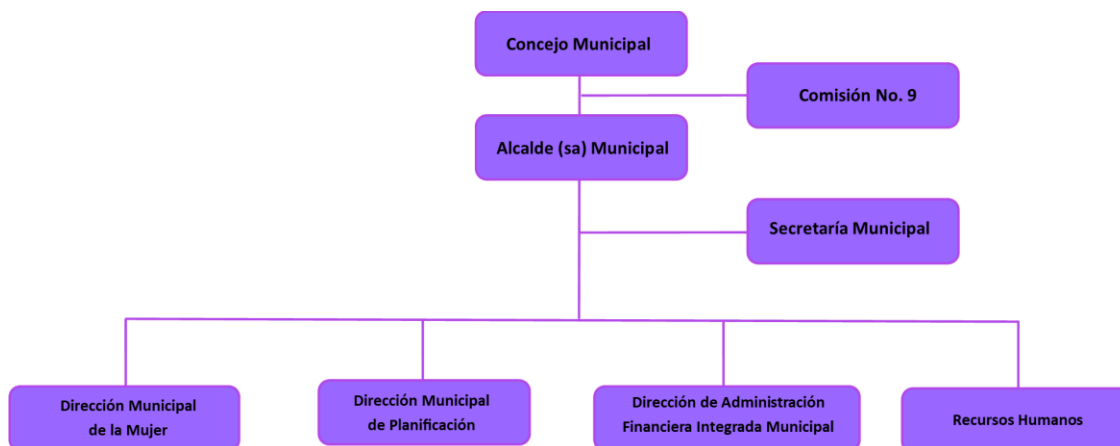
Concejo Municipal

Comisión No. 9

Alcalde (sa) Municipal

Secretaría Municipal

Dirección Municipal de la Mujer

Dirección Municipal de Planificación

Dirección de Administración Financiera Integrada Municipal

Recursos Humanos